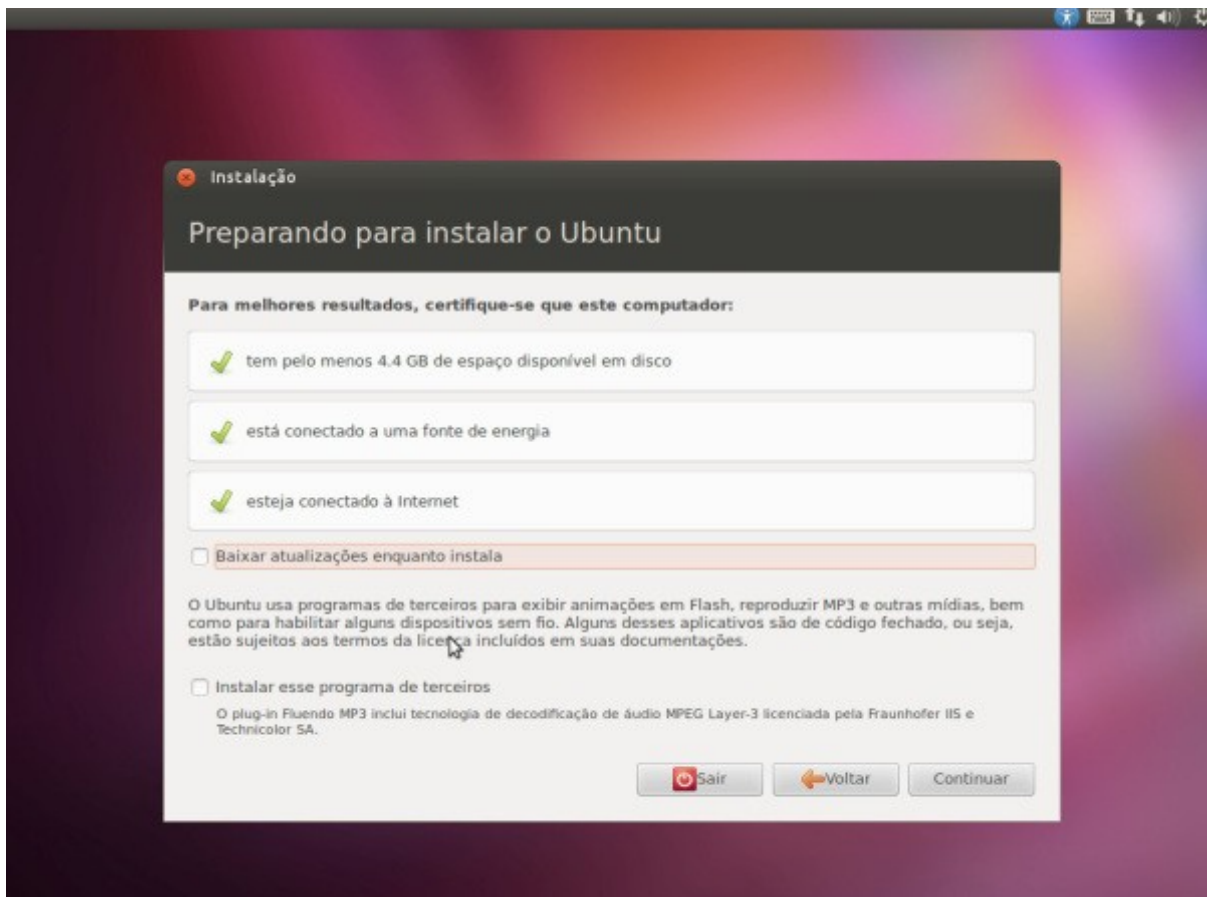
Instalação

Preparando para instalar o Ubuntu

Para melhores resultados, certifique-se que este computador:

tem pelo menos 4.4 GB de espaço disponível em disco

está conectado a uma fonte de energia

esteja conectado à Internet

Baixar atualizações enquanto instala

O Ubuntu usa programas de terceiros para exibir animações em Flash, reproduzir MP3 e outras mídias, bem como para habilitar alguns dispositivos sem fio. Alguns desses aplicativos são de código fechado, ou seja, estão sujeitos aos termos da licença incluídos em suas documentações.

Instalar esse programa de terceiros

O plug-in Fluendo MP3 inclui tecnologia de decodificação de áudio MPEG Layer-3 licenciada pela Fraunhofer IIS e Technicolor SA.

Sair

Voltar

Continuar